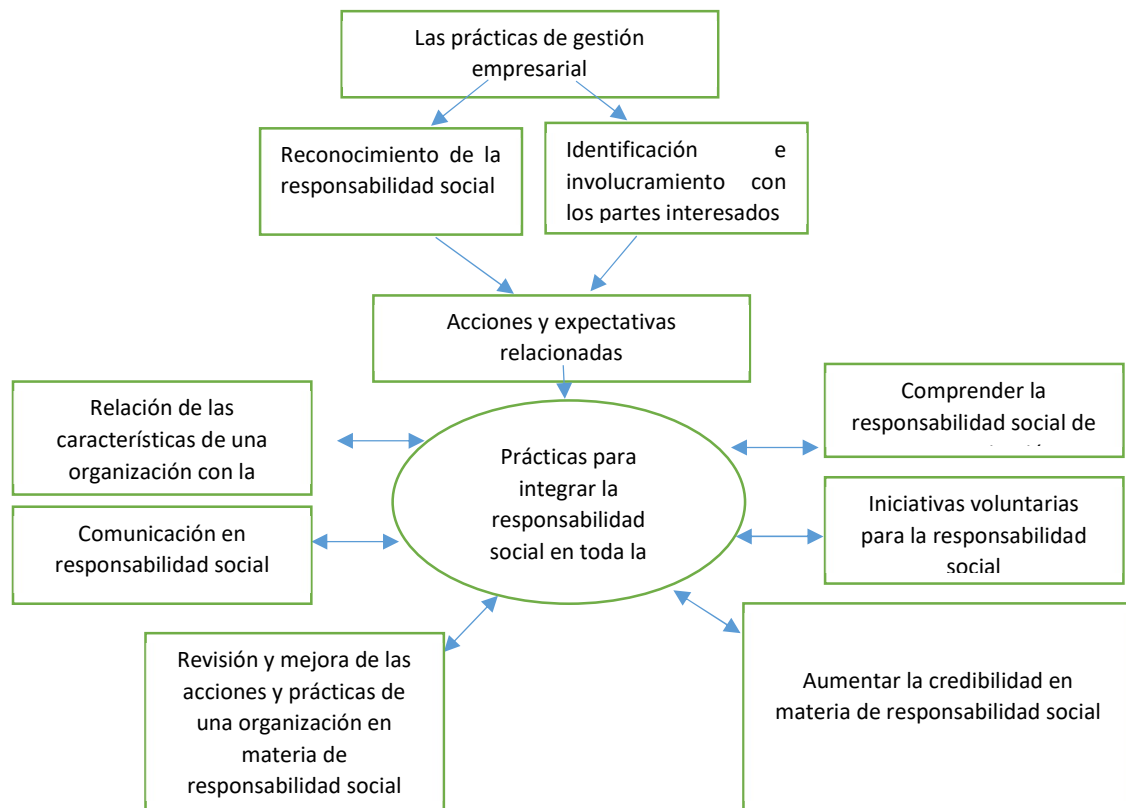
Las prácticas de gestión empresarial

Reconocimiento de la responsabilidad social

Identificación e involucramiento con los partes interesados

Acciones y expectativas relacionadas

Relación de las características de una organización con la

Prácticas para integrar la responsabilidad social en toda la

Comprender la responsabilidad social de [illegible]

Comunicación en responsabilidad social

Iniciativas voluntarias para la responsabilidad social

Revisión y mejora de las acciones y prácticas de una organización en materia de responsabilidad social

Aumentar la credibilidad en materia de responsabilidad social